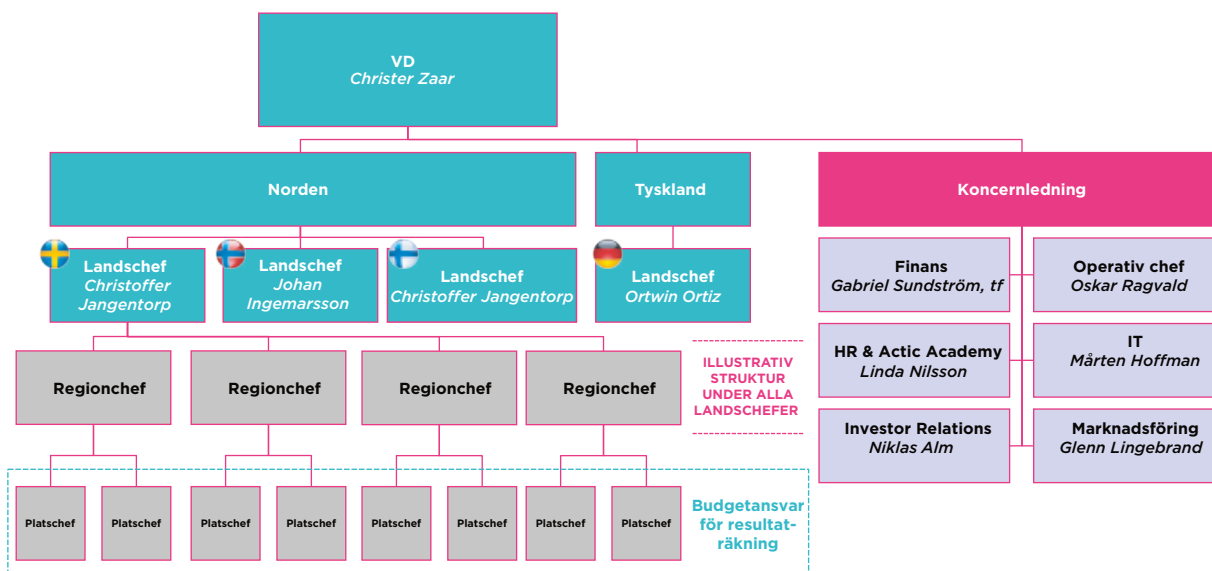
VD
Christer Zaar

Norden

Tyskland

Koncernledning

Landschef
Christoffer Jangentorp

Landschef
Johan Ingemarsson

Landschef
Christoffer Jangentorp

Landschef
Ortwin Ortiz

Finans
Gabriel Sundström, tf

Operativ chef
Oskar Ragvald

HR & Actic Academy
Linda Nilsson

IT
Mårten Hoffman

Investor Relations
Niklas Alm

Marknadsföring
Glenn Lingebrand

Regionchef

Regionchef

Regionchef

Regionchef

ILLUSTRATIV STRUKTUR UNDER ALLA LANDSCHEFER

Platschef

Platschef

Platschef

Platschef

Platschef

Platschef

Platschef

Platschef

Budgetansvar för resultaträkning